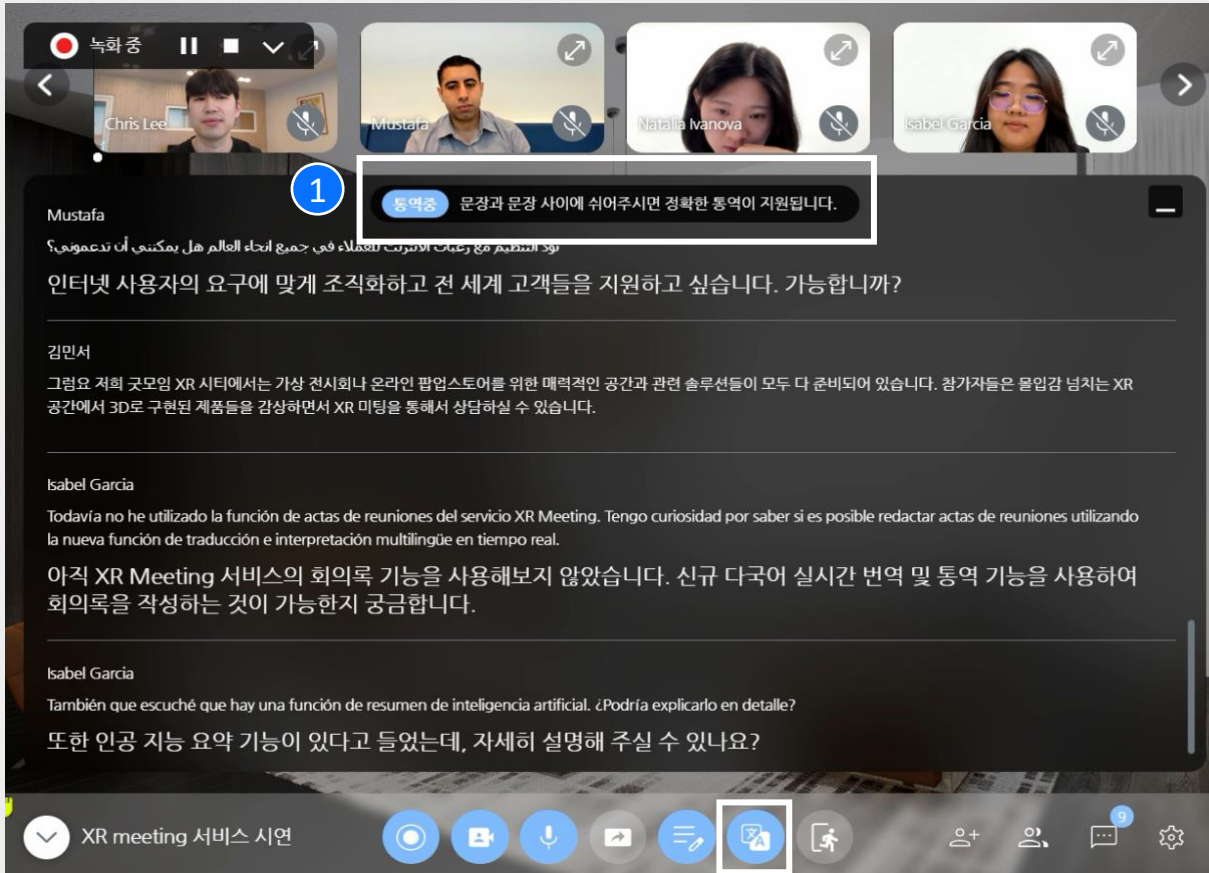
녹화 중

Chris Lee

Mustafa

Natalia Ivanova

Isabel Garcia

1

통역중 문장과 문장 사이에 쉬어주시면 정확한 통역이 지원됩니다.

Mustafa

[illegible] هل يمكنني أن تدعموني؟

인터넷 사용자의 요구에 맞게 조직화하고 전 세계 고객들을 지원하고 싶습니다. 가능합니까?

김민서

그럼요 저희 굿모임 XR 시티에서는 가상 전시회나 온라인 팝업스토어를 위한 매력적인 공간과 관련 솔루션들이 모두 다 준비되어 있습니다. 참가자들은 몰입감 넘치는 XR 공간에서 3D로 구현된 제품들을 감상하면서 XR 미팅을 통해서 상담하실 수 있습니다.

Isabel Garcia

Todavía no he utilizado la función de actas de reuniones del servicio XR Meeting. Tengo curiosidad por saber si es posible redactar actas de reuniones utilizando la nueva función de traducción e interpretación multilingüe en tiempo real.

아직 XR Meeting 서비스의 회의록 기능을 사용해보지 않았습니다. 신규 다국어 실시간 번역 및 통역 기능을 사용하여 회의록을 작성하는 것이 가능한지 궁금합니다.

Isabel Garcia

También que escuché que hay una función de resumen de inteligencia artificial. ¿Podría explicarlo en detalle?

또한 인공 지능 요약 기능이 있다고 들었는데, 자세히 설명해 주실 수 있나요?

XR meeting 서비스 시연

9